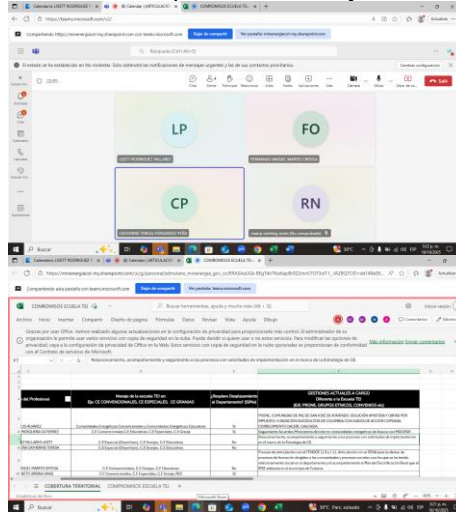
Calendario LISETT RODRIGUEZ | × | (8) Calendar | ARTICULACIÓ × | COMPROMISOS ESCUELA TEI × | +

https://teams.microsoft.com/v2/

Compartiendo https://mineeraigacol-my.sharepoint.com con teams.microsoft.com | Dejar de compartir | Ver pestaña: mineeraigacol-my.sharepoint.com

Búsqueda (Ctrl+Alt+E)

El estado se ha establecido en No molestar. Solo obtendrá notificaciones de mensajes urgentes y las de sus contactos prioritarios. | Cambiar configuración

22:05 | Chat | Gente | Participar | Reacciones | Vista | Más | Cámara | Micrófono | Dejar de co... | Salir

LP | LISETT RODRIGUEZ PALLARES
FO | FERNANDO MANUEL MARTES ORTEGA
CP | CAROLINA TERESA PERDOMO PEÑA
RN | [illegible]

Buscar

https://mineeraigacol-my.sharepoint.com/:x:/g/personal/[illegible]

Compartiendo https://mineeraigacol-my.sharepoint.com con teams.microsoft.com | Dejar de compartir | Ver pestaña: teams.microsoft.com

COMPROMISOS ESCUELA TEI | Buscar herramientas, ayuda y mucho más (Alt + Q) | Iniciar sesión

Archivo | Inicio | Insertar | Compartir | Diseño de página | Fórmulas | Datos | Revisar | Vista | Ayuda | Dibujar | Comentarios | Editar

Gracias por usar Office. Hemos realizado algunas actualizaciones en la configuración de privacidad para proporcionarle más control. El administrador de su organización le permite usar varios servicios con copia de seguridad en la nube. Puede decidir si quiere usar o no estos servicios. Para modificar las opciones de privacidad, vaya a la configuración de privacidad de Office en la Web. Estos servicios con copia de seguridad en la nube opcionales se proporcionan de conformidad con el Contrato de servicios de Microsoft. | Más información | Enviar comentarios

Relacionamiento, acompañamiento y seguimiento a los procesos con entidades de implementación en el marco de la estrategia de GB.

| del Profesional | Manejo de la escuela TEI en: Eje CE CONVENCIONALES, CE ESPECIALES, CE GRANJAS | ¿Requiere Desplazamiento al Departamento? (SI/No) | GESTIONES ACTUALES A CARGO Diferente a la Escuela TEI (EJE: PRONE, GRUPOS ÉTNICOS, CONVENIOS etc) |
|---|---|---|---|
| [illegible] | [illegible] | Si | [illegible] |
| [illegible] | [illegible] | Si | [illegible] |
| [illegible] | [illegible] | Si | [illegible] |
| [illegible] | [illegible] | No | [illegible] |
| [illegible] | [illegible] | Si | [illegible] |

COBERTURA TERRITORIAL | COMPROMISOS ESCUELA TEI | +

Buscar